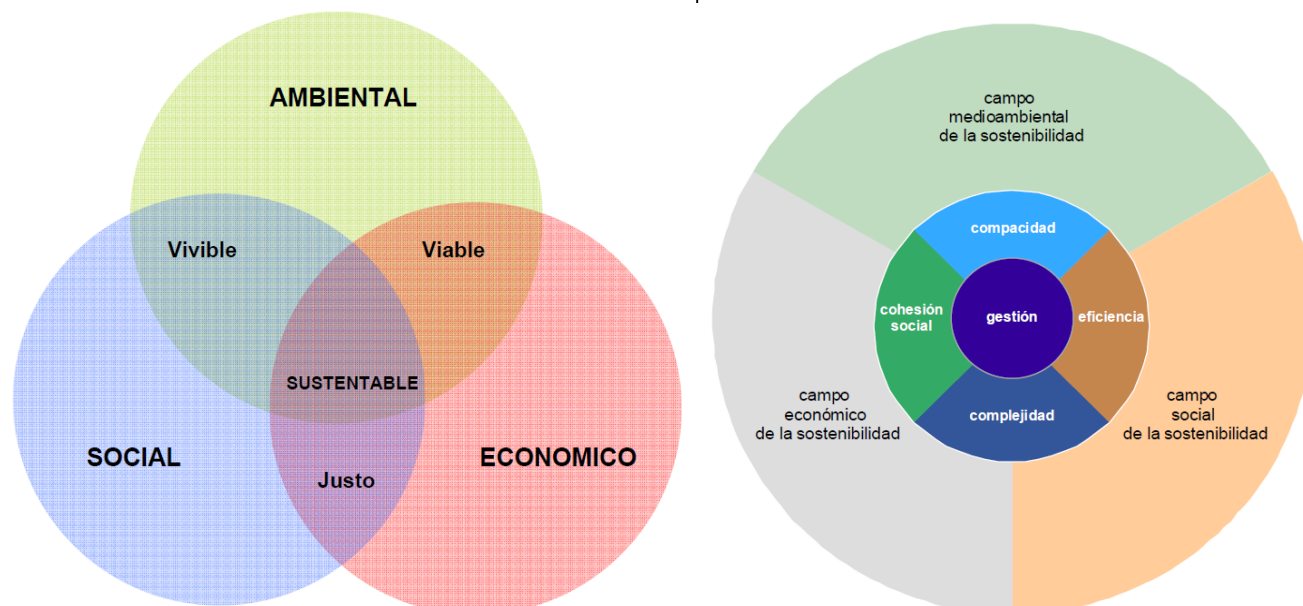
AMBIENTAL

Vivible

Viable

SUSTENTABLE

SOCIAL

Justo

ECONOMICO

campo medioambiental de la sostenibilidad

compacidad

cohesión social

gestión

eficiencia

complejidad

campo económico de la sostenibilidad

campo social de la sostenibilidad